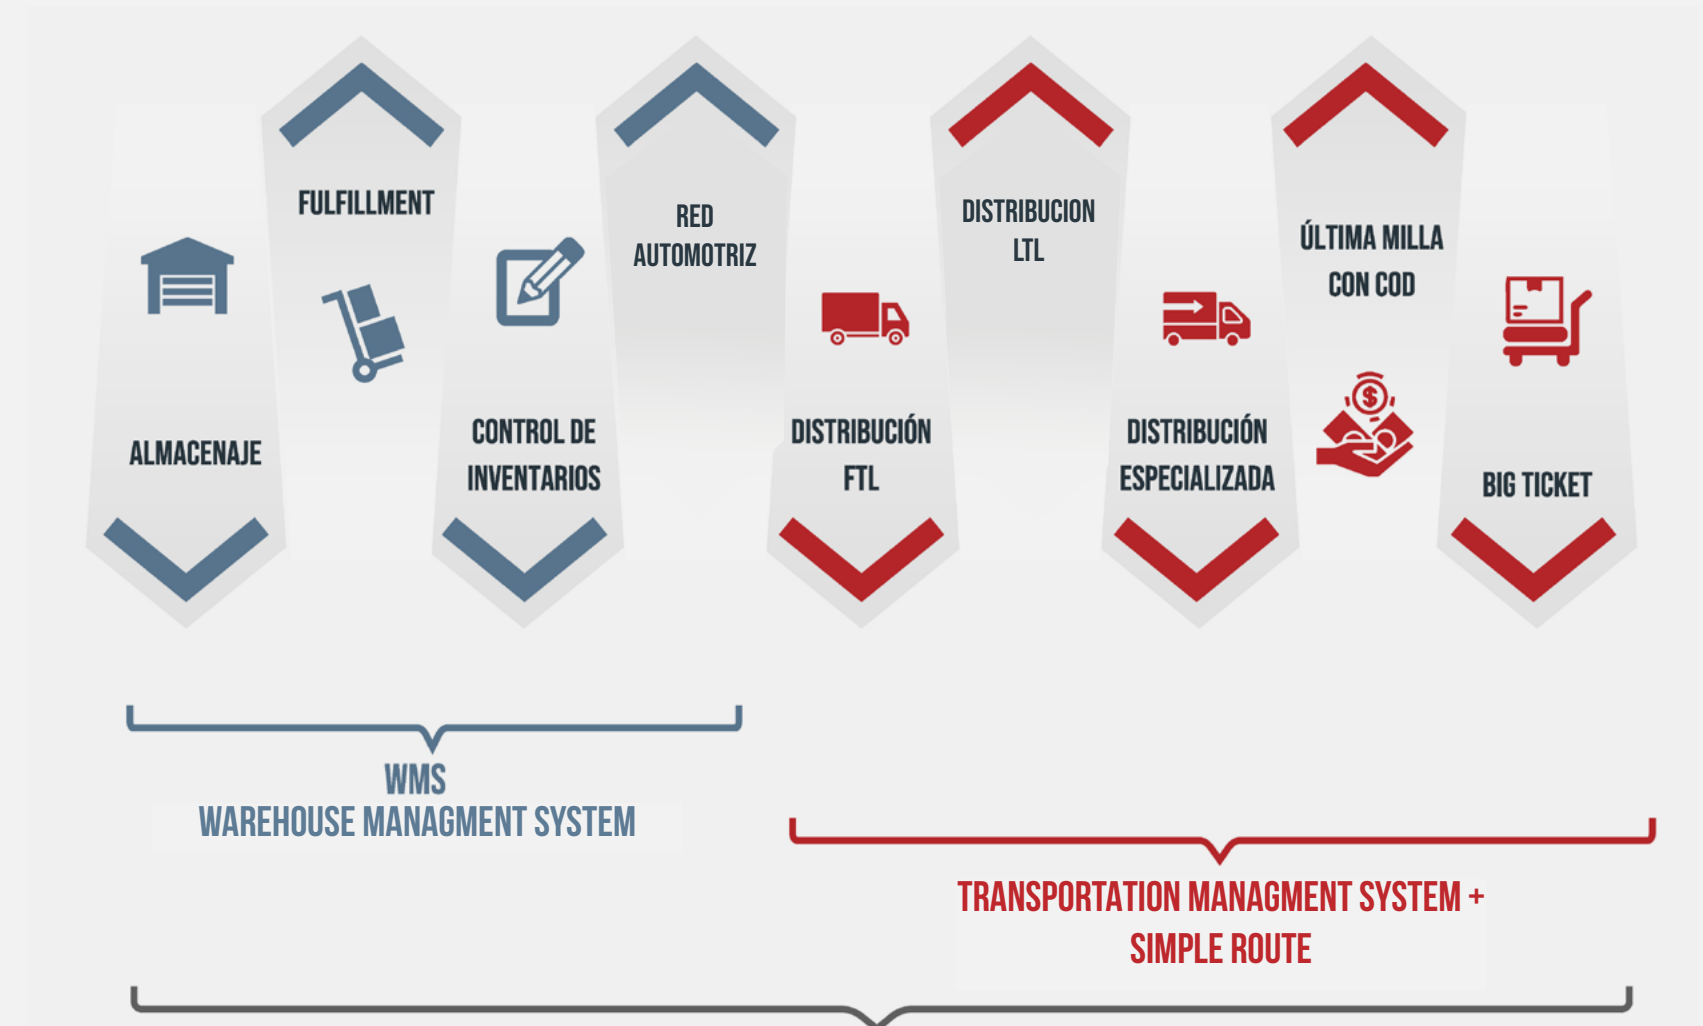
FULFILLMENT

RED AUTOMOTRIZ

DISTRIBUCION LTL

ÚLTIMA MILLA CON COD

ALMACENAJE

CONTROL DE INVENTARIOS

DISTRIBUCIÓN FTL

DISTRIBUCIÓN ESPECIALIZADA

BIG TICKET

WMS
WAREHOUSE MANAGMENT SYSTEM

TRANSPORTATION MANAGMENT SYSTEM + SIMPLE ROUTE